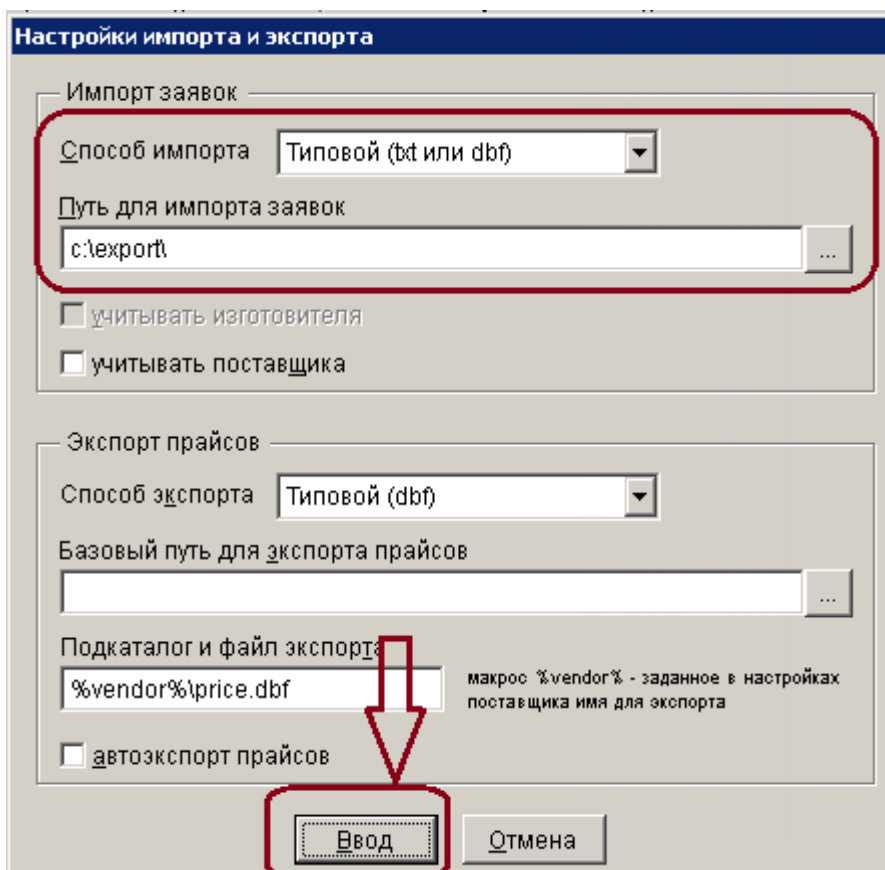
Настройки импорта и экспорта

Импорт заявок

Способ импорта
Типовой (txt или dbf)

Путь для импорта заявок
c:\export\
...

учитывать изготовителя

учитывать поставщика

Экспорт прайсов

Способ экспорта
Типовой (dbf)

Базовый путь для экспорта прайсов
...

Подкаталог и файл экспорта
%vendor%\price.dbf
макрос %vendor% - заданное в настройках поставщика имя для экспорта

автоэкспорт прайсов

Ввод
Отмена